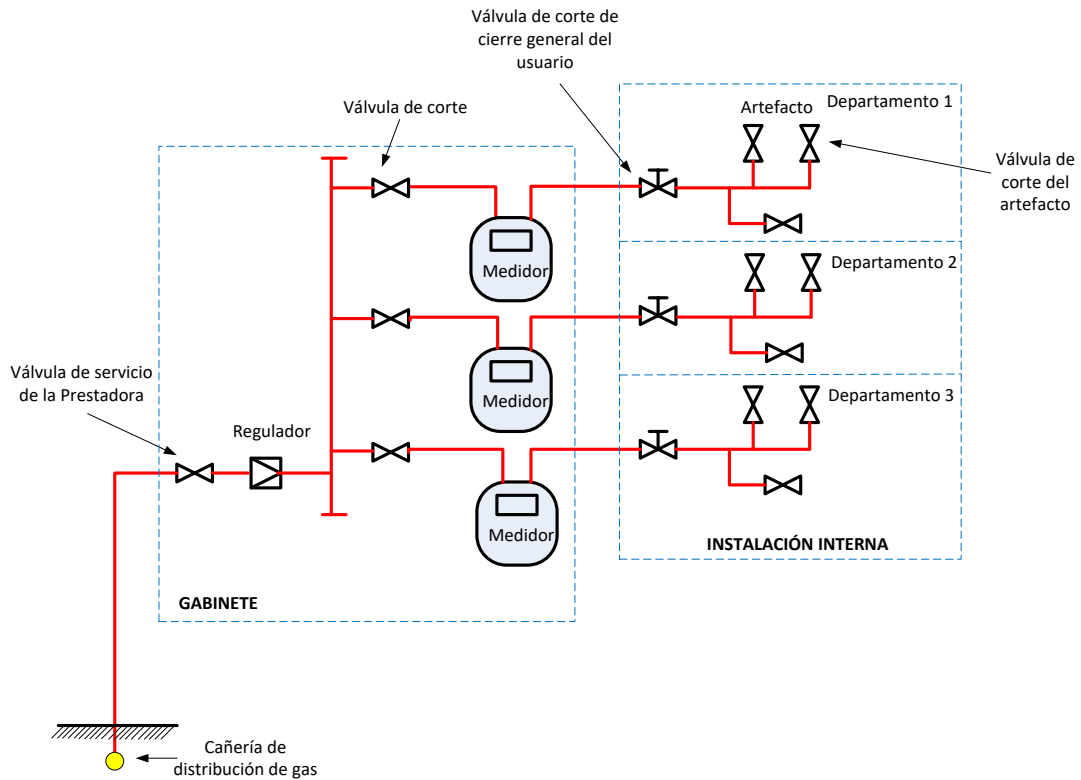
Válvula de corte de cierre general del usuario

Válvula de corte

Artefacto

Departamento 1

Válvula de corte del artefacto

Medidor

Departamento 2

Medidor

Departamento 3

Válvula de servicio de la Prestadora

Regulador

Medidor

INSTALACIÓN INTERNA

GABINETE

Cañería de distribución de gas